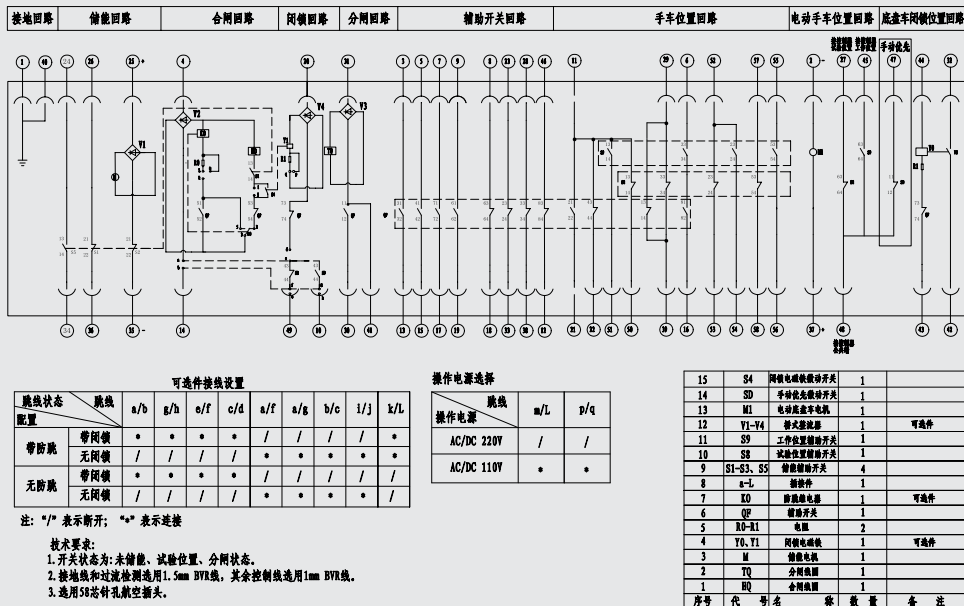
| 接地回路 | 储能回路 | 合闸回路 | 闭锁回路 | 分闸回路 | 辅助开关回路 | 手车位置回路 | 电动手车位置回路 | 底盘车闭锁位置回路 |
|---|---|---|---|---|---|---|---|---|

1 40 24 26 25 4 30 31 3 5 7 9 8 23 23 44 11 29 6 38 52 53 1 37 47 44 33

V1 V2 V4 V3

手动联锁

34 36 35 14 49 10 36 41 13 15 17 19 18 20 30 45 21 51 22 50 20 12 55 54 56 36 39 48 43 42

可选件接线设置

| 跳线状态 配置 跳线 | | a/b | g/h | e/f | c/d | a/f | a/g | b/c | i/j | k/L |
|---|---|---|---|---|---|---|---|---|---|---|
| 带防跳 | 带闭锁 | • | • | • | • | / | / | / | / | • |
| | 无闭锁 | / | / | / | / | • | • | • | / | / |
| 无防跳 | 带闭锁 | • | • | • | • | / | / | / | • | • |
| | 无闭锁 | / | / | / | / | • | • | • | • | / |

注: "/" 表示断开; "•" 表示连接

技术要求:
1.开关状态为:未储能、试验位置、分闸状态。
2.接地线和过流检测选用1.5mm BVR线,其余控制线选用1mm BVR线。
3.选用58芯针孔航空插头。

操作电源选择

| 跳线 操作电源 | m/L | p/q |
|---|---|---|
| AC/DC 220V | / | / |
| AC/DC 110V | • | • |

| 15 | S4 | 闭锁电磁铁微动开关 | 1 | |
|---|---|---|---|---|
| 14 | SD | 手动优先微动开关 | 1 | |
| 13 | M1 | 电动底盘车电机 | 1 | |
| 12 | V1-V4 | 桥式整流器 | 1 | 可选件 |
| 11 | S9 | 工作位置辅助开关 | 1 | |
| 10 | S8 | 试验位置辅助开关 | 1 | |
| 9 | S1-S3、S5 | 储能辅助开关 | 4 | |
| 8 | a-L | 插接件 | 1 | |
| 7 | KO | 防跳继电器 | 1 | 可选件 |
| 6 | QF | 辅助开关 | 1 | |
| 5 | R0-R1 | 电阻 | 2 | |
| 4 | Y0、Y1 | 闭锁电磁铁 | 1 | 可选件 |
| 3 | M | 储能电机 | 1 | |
| 2 | TQ | 分闸线圈 | 1 | |
| 1 | HQ | 合闸线圈 | 1 | |
| 序号 | 代 号 | 名 称 | 数 量 | 备 注 |